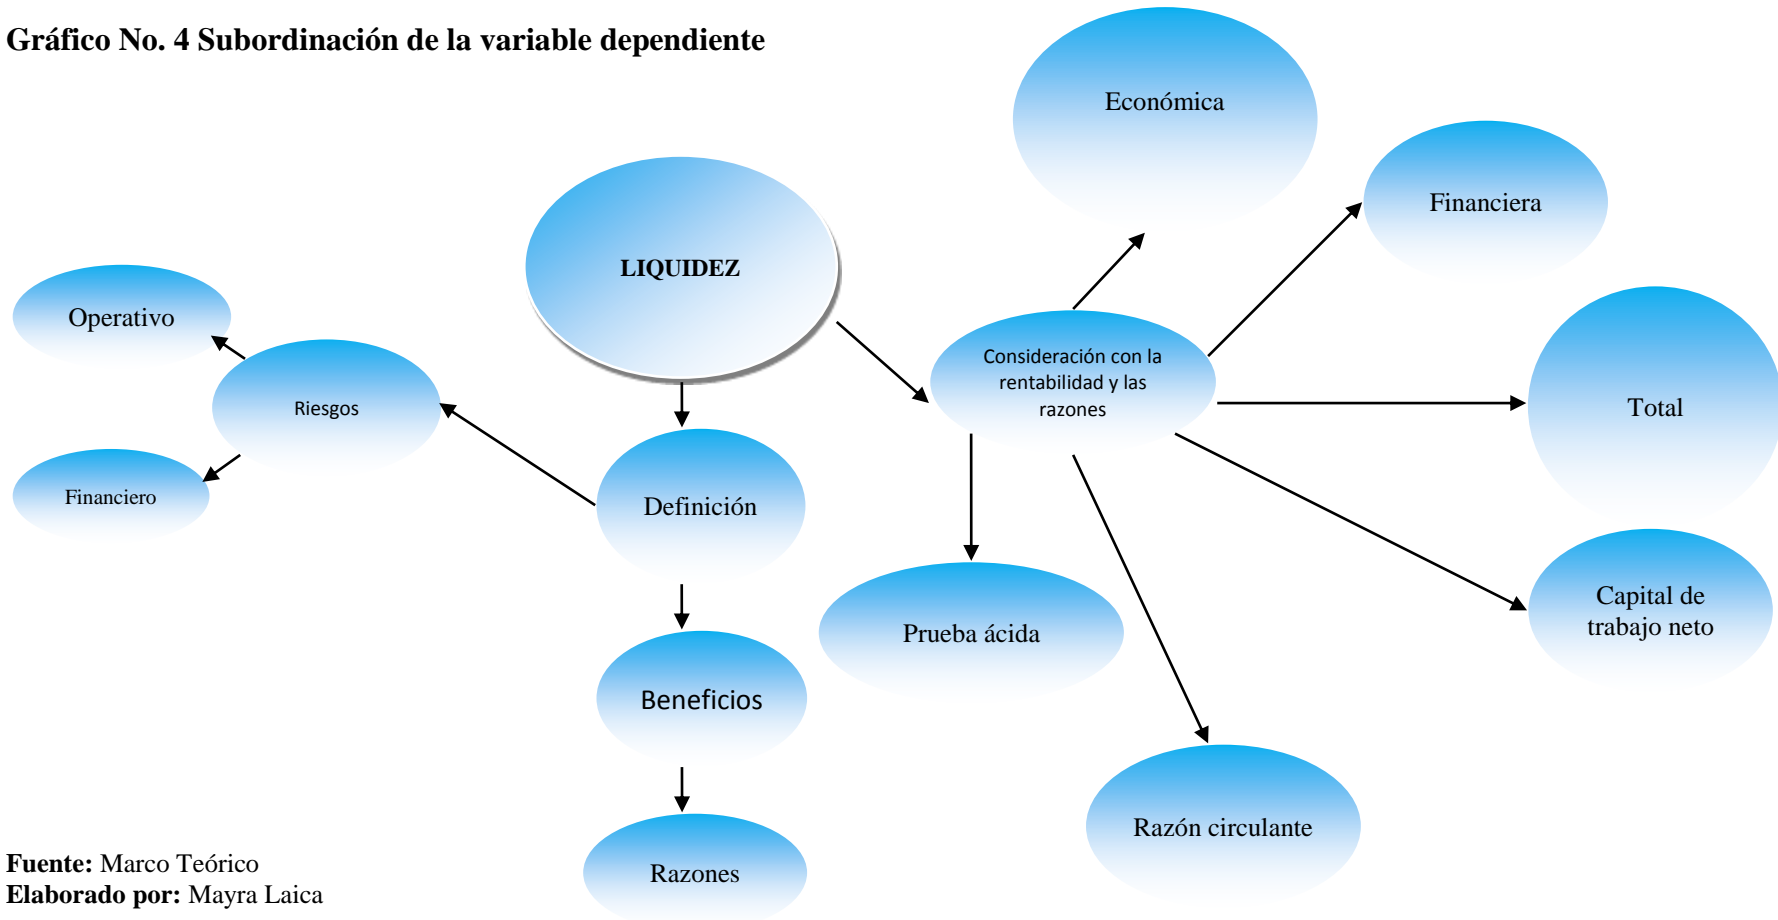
Gráfico No. 4 Subordinación de la variable dependiente

Económica

Financiera

LIQUIDEZ

Operativo

Riesgos

Financiero

Consideración con la rentabilidad y las razones

Total

Definición

Capital de trabajo neto

Prueba ácida

Beneficios

Razón circulante

Razones

Fuente: Marco Teórico
Elaborado por: Mayra Laica